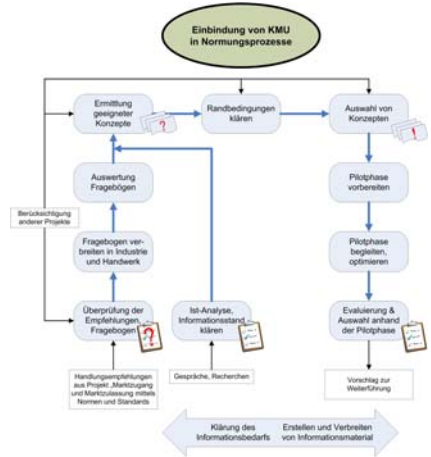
Einbindung von KMU in Normungsprozesse

Ermittlung geeigneter Konzepte

Randbedingungen klären

Auswahl von Konzepten

Auswertung Fragebögen

Pilotphase vorbereiten

Berücksichtigung anderer Projekte

Fragebogen verbreiten in Industrie und Handwerk

Pilotphase begleiten, optimieren

Überprüfung der Empfehlungen, Fragebogen

Ist-Analyse, Informationsstand klären

Evaluierung & Auswahl anhand der Pilotphase

Handlungsempfehlungen aus Projekt „Marktzugang und Marktzulassung mittels Normen und Standards"

Gespräche, Recherchen

Vorschlag zur Weiterführung

Klärung des Informationsbedarfs

Erstellen und Verbreiten von Informationsmaterial